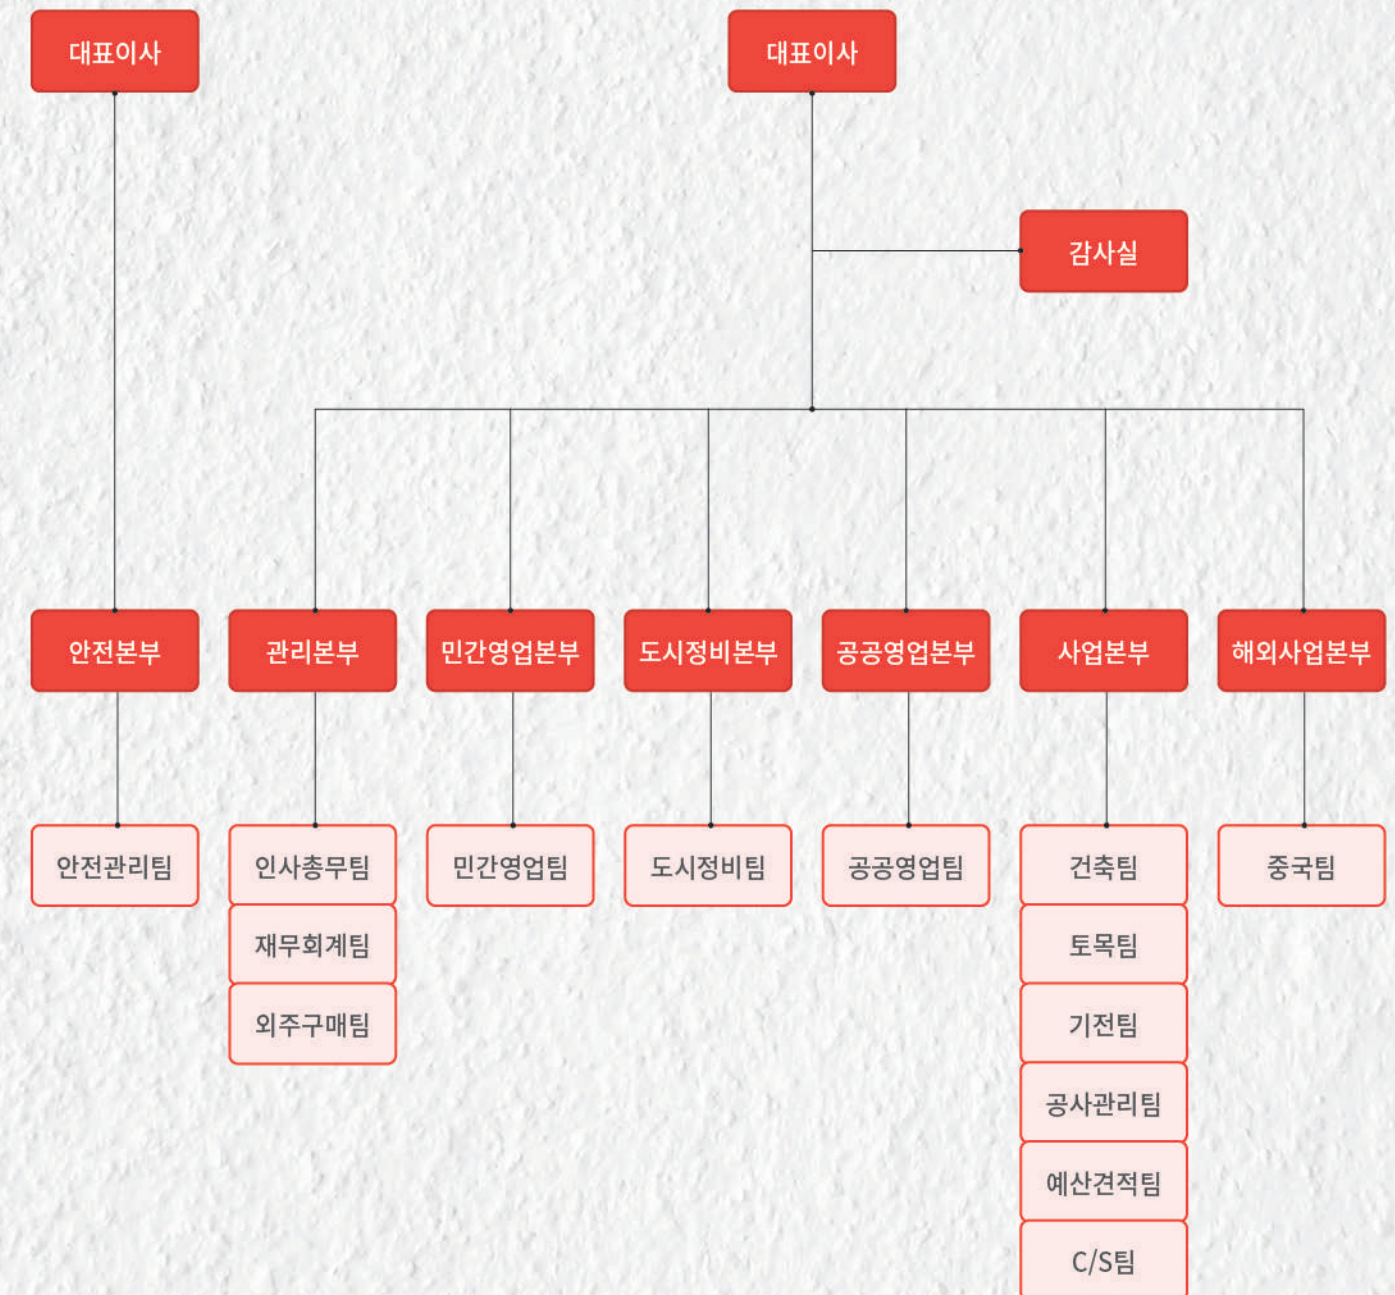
대표이사

안전본부

안전관리팀

대표이사

감사실

관리본부

인사총무팀

재무회계팀

외주구매팀

민간영업본부

민간영업팀

도시정비본부

도시정비팀

공공영업본부

공공영업팀

사업본부

건축팀

토목팀

기전팀

공사관리팀

예산견적팀

C/S팀

해외사업본부

중국팀